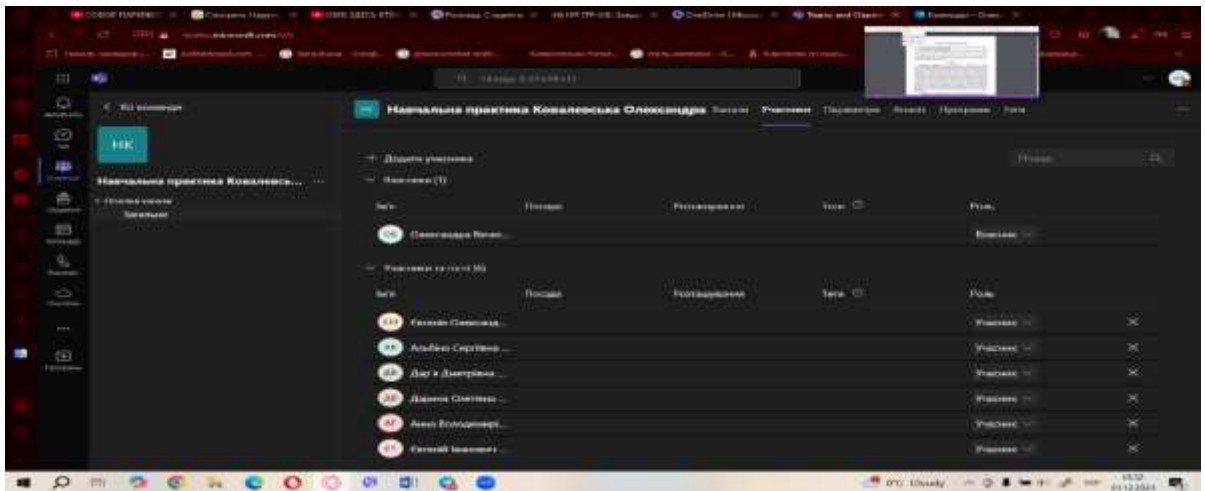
< Усі команди

НК

Навчальна практика Ковалевсь... ···

Основний канал
Загальне

НК Навчальна практика Ковалевська Олександра Загальне Учасники Параметри Аналіз Програми Теги

+ Додати учасника

Власники (1)

| Ім'я | Посада | Розташування | Теги | Роль |
|---|---|---|---|---|
| ОВ Олександра Вячес... | | | | Власник |

Учасники та гості (6)

| Ім'я | Посада | Розташування | Теги | Роль |
|---|---|---|---|---|
| ЄО Євгенія Олександ... | | | | Учасник × |
| АС Альбіна Сергіївна ... | | | | Учасник × |
| ДД Дар'я Дмитрівна ... | | | | Учасник × |
| ДО Дарина Олегівна ... | | | | Учасник × |
| АВ Анна Володимирі... | | | | Учасник × |
| ЄІ Євгеній Іванович ... | | | | Учасник × |

0°C Cloudy